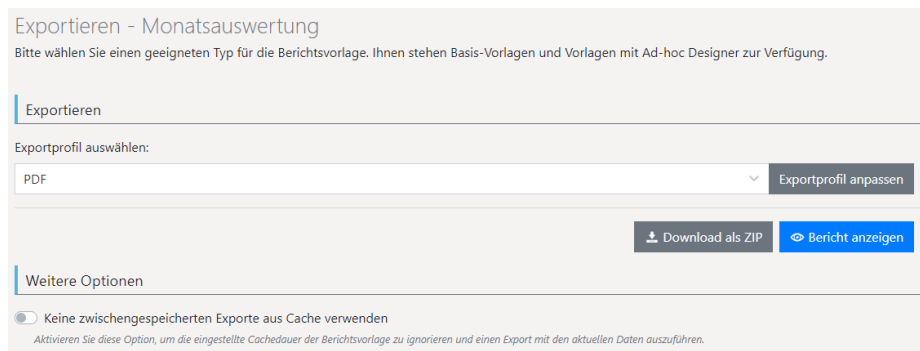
Exportieren - Monatsauswertung

Bitte wählen Sie einen geeigneten Typ für die Berichtsvorlage. Ihnen stehen Basis-Vorlagen und Vorlagen mit Ad-hoc Designer zur Verfügung.

Exportieren

Exportprofil auswählen:

PDF

Exportprofil anpassen

Download als ZIP

Bericht anzeigen

Weitere Optionen

Keine zwischengespeicherten Exporte aus Cache verwenden

Aktivieren Sie diese Option, um die eingestellte Cachedauer der Berichtsvorlage zu ignorieren und einen Export mit den aktuellen Daten auszuführen.